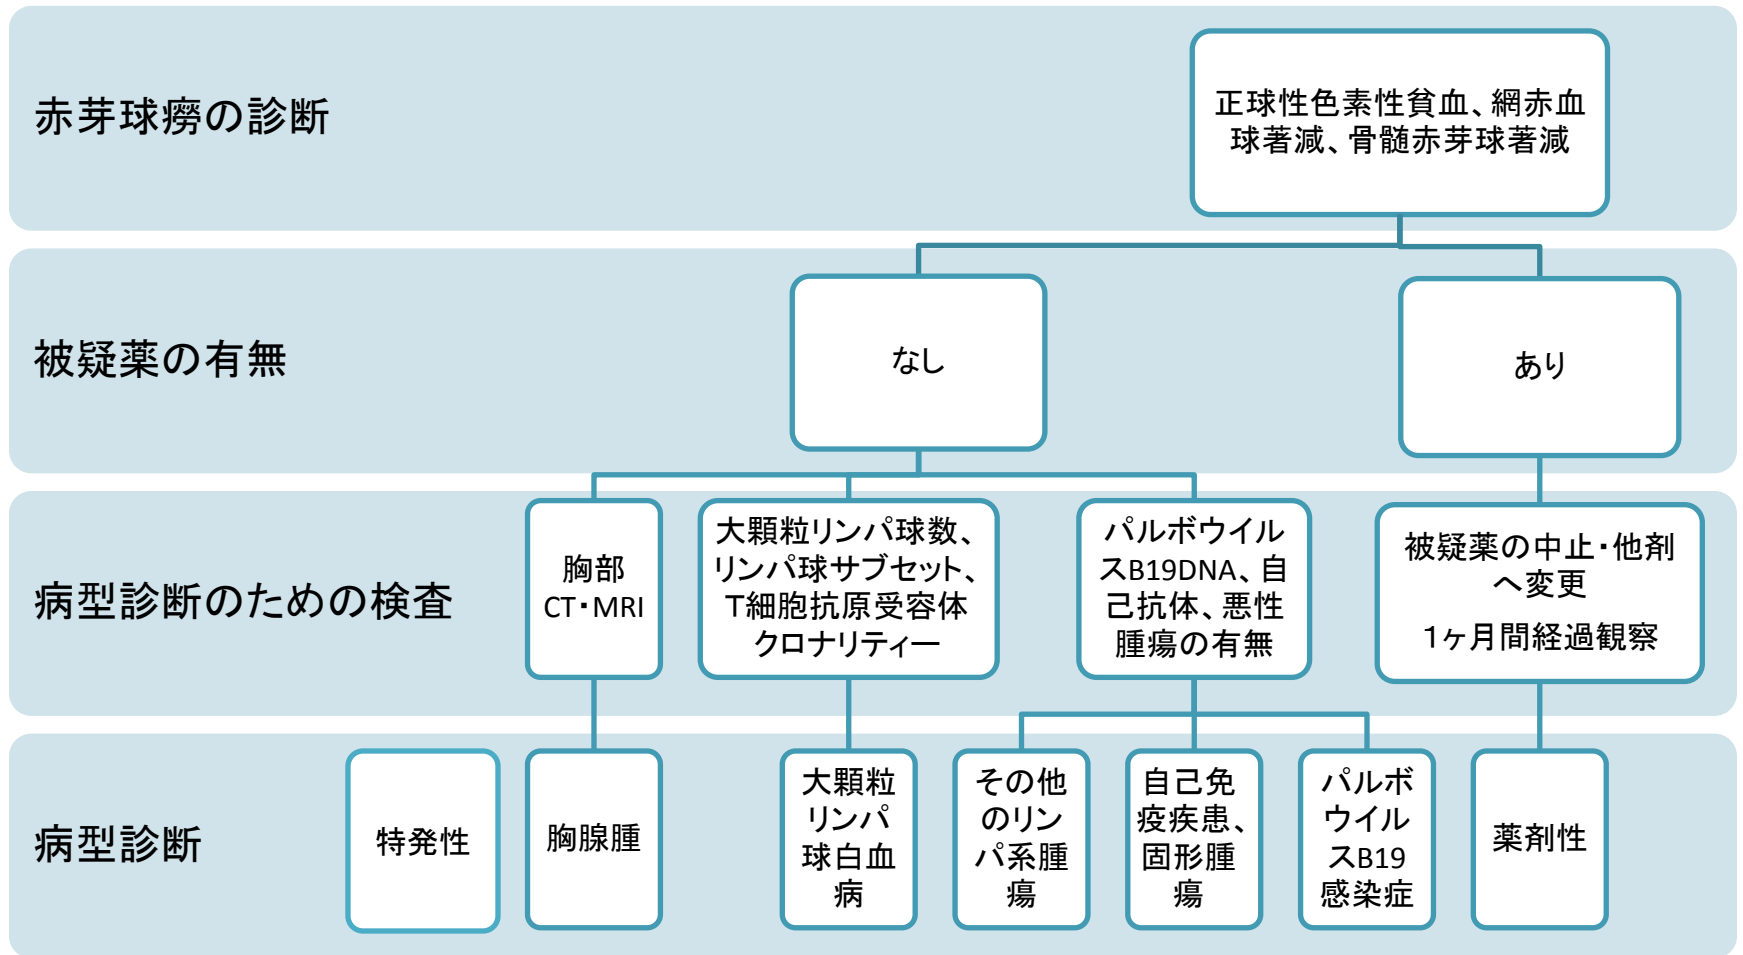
赤芽球癆の診断

正球性色素性貧血、網赤血球著減、骨髄赤芽球著減

被疑薬の有無

なし

あり

病型診断のための検査

胸部 CT・MRI

大顆粒リンパ球数、リンパ球サブセット、T細胞抗原受容体クロナリティー

パルボウイルスB19DNA、自己抗体、悪性腫瘍の有無

被疑薬の中止・他剤へ変更

1ヶ月間経過観察

病型診断

特発性

胸腺腫

大顆粒リンパ球白血病

その他のリンパ系腫瘍

自己免疫疾患、固形腫瘍

パルボウイルスB19感染症

薬剤性